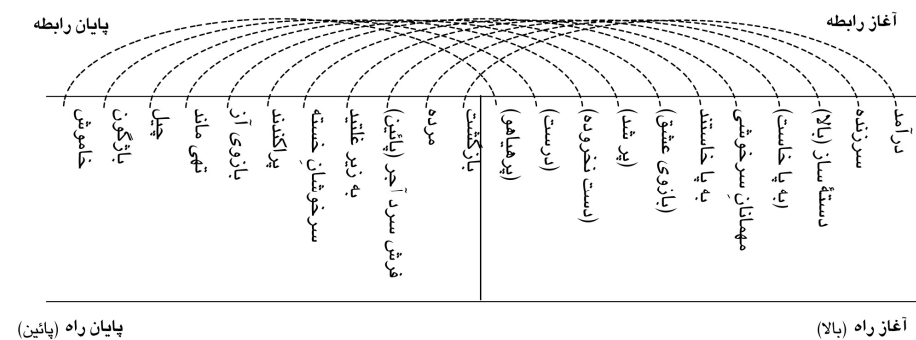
آغاز رابطه

پایان رابطه

درآمد

سرزده

دستهٔ بسیار (بالا)

(به پا خاست)

مهمانان سرخوشی

به پا خاستند

(بازوی عشق)

(پر شد)

(دست نخورده)

(درست)

(پرهیاهو)

بازگشت

مرده

فرش سرد آجر (پائین)

به زیر غلتید

سرخوشان خسته

پراکندند

بازوی آن

تهی ماند

چل

بازگون

خاموش

آغاز راه (بالا)

پایان راه (پائین)